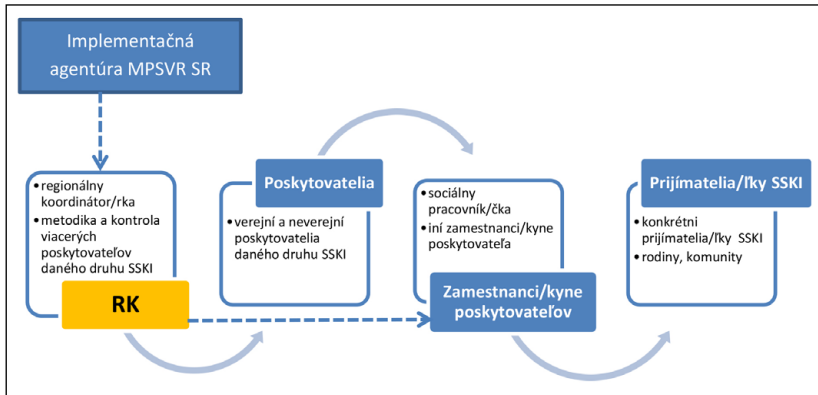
Implementačná agentúra MPSVR SR

• regionálny koordinátor/rka
• metodika a kontrola viacerých poskytovateľov daného druhu SSKI

RK

Poskytovatelia

• verejní a neverejní poskytovatelia daného druhu SSKI

• sociálny pracovník/čka
• iní zamestnanci/kyne poskytovateľa

Zamestnanci/kyne poskytovateľov

Prijímatelia/ľky SSKI

• konkrétni prijímatelia/ľky SSKI
• rodiny, komunity